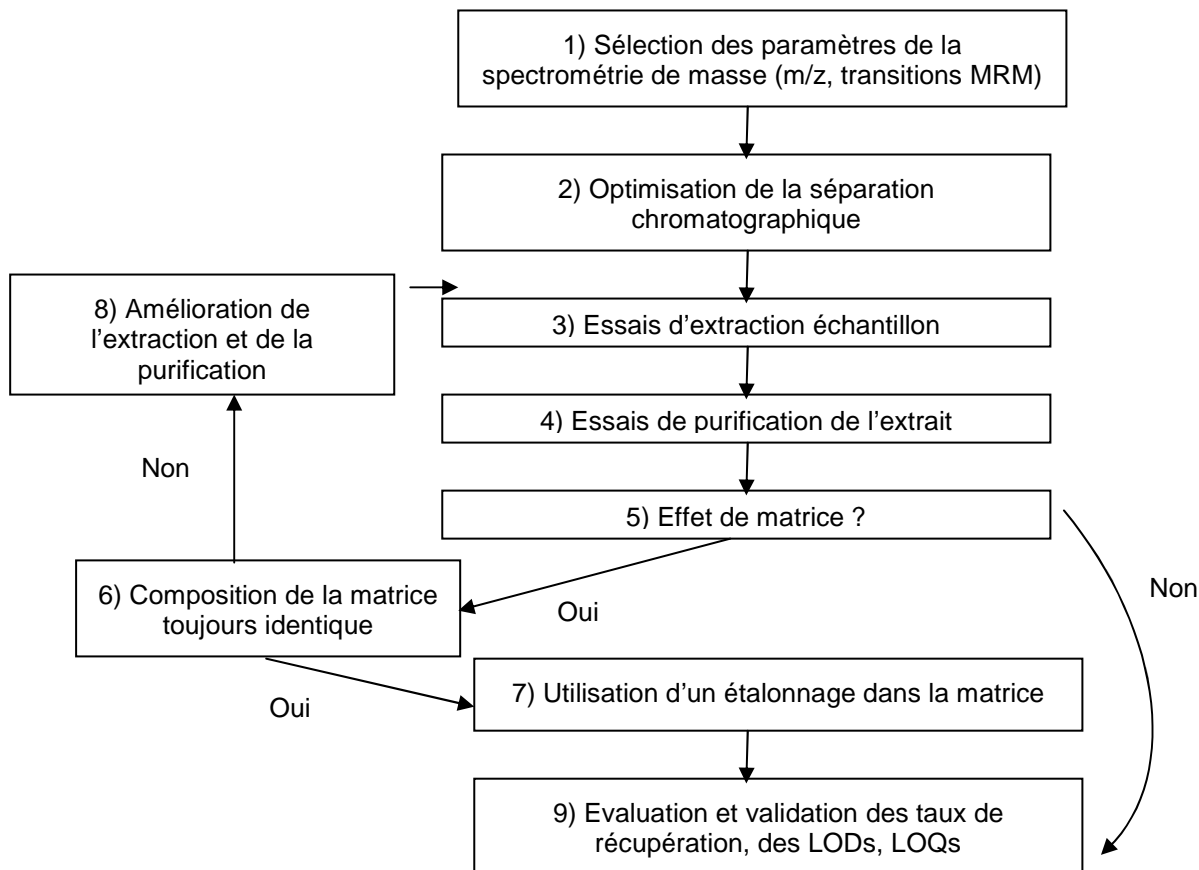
1) Sélection des paramètres de la spectrométrie de masse (m/z, transitions MRM)

2) Optimisation de la séparation chromatographique

8) Amélioration de l'extraction et de la purification

3) Essais d'extraction échantillon

4) Essais de purification de l'extrait

Non

5) Effet de matrice ?

6) Composition de la matrice toujours identique

Oui

Non

Oui

7) Utilisation d'un étalonnage dans la matrice

9) Evaluation et validation des taux de récupération, des LODs, LOQs